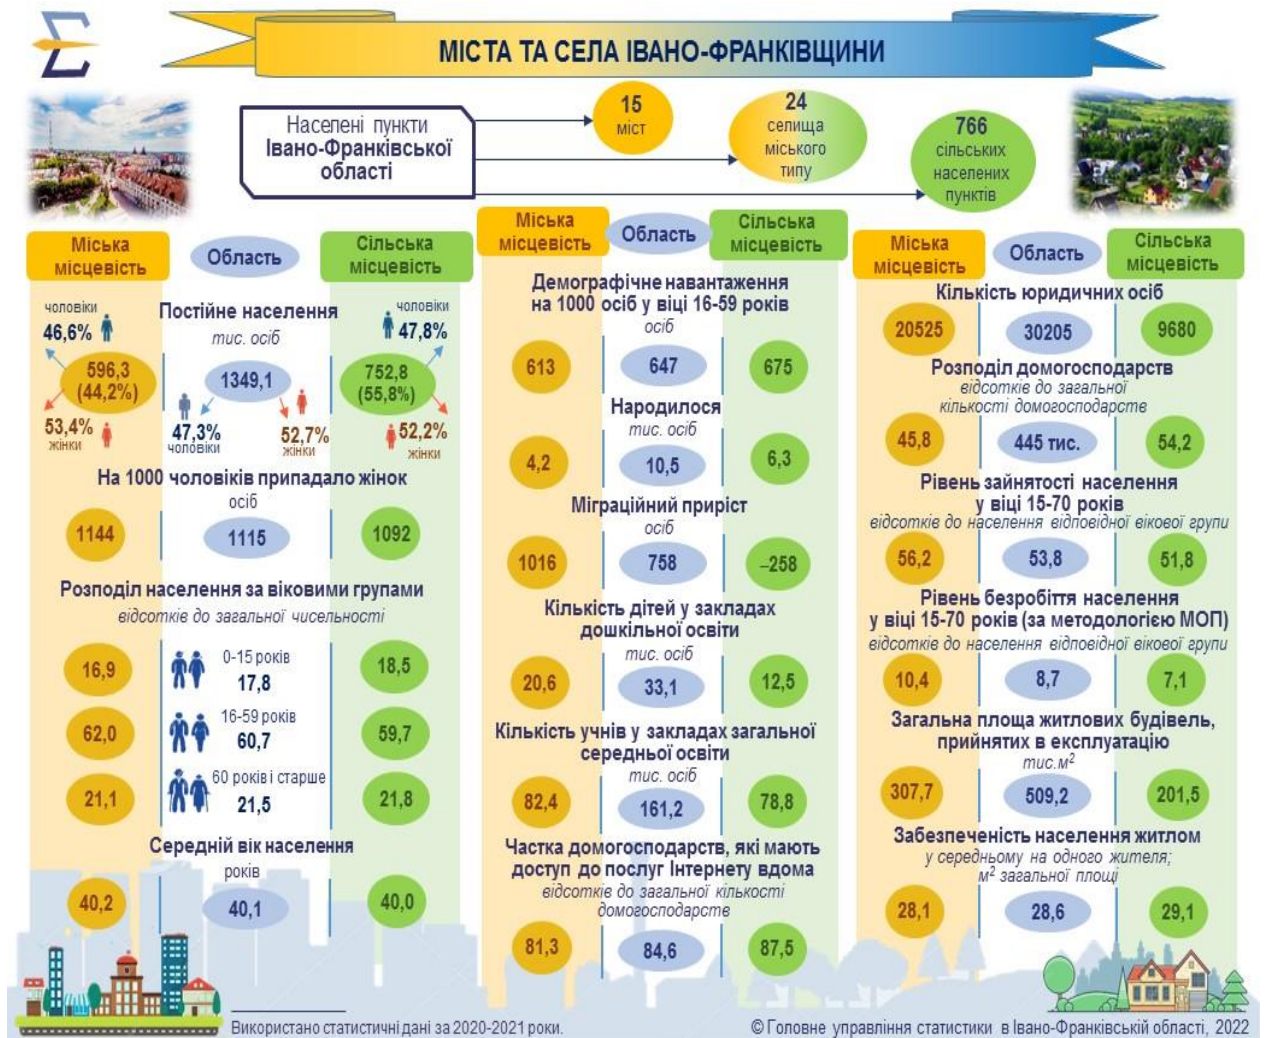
МІСТА ТА СЕЛА ІВАНО-ФРАНКІВЩИНИ

Населені пункти Івано-Франківської області

15 міст

24 селища міського типу

766 сільських населених пунктів

Міська місцевість | Область | Сільська місцевість

Постійне населення
тис. осіб

чоловіки 46,6%
596,3 (44,2%)
53,4% жінки

1349,1
47,3% чоловіки
52,7% жінки

чоловіки 47,8%
752,8 (55,8%)
52,2% жінки

На 1000 чоловіків припадало жінок
осіб

1144 | 1115 | 1092

Розподіл населення за віковими групами
відсотків до загальної чисельності

16,9 | 0-15 років 17,8 | 18,5
62,0 | 16-59 років 60,7 | 59,7
21,1 | 60 років і старше 21,5 | 21,8

Середній вік населення
років

40,2 | 40,1 | 40,0

Міська місцевість | Область | Сільська місцевість

Демографічне навантаження на 1000 осіб у віці 16-59 років
осіб

613 | 647 | 675

Народилося
тис. осіб

4,2 | 10,5 | 6,3

Міграційний приріст
осіб

1016 | 758 | –258

Кількість дітей у закладах дошкільної освіти
тис. осіб

20,6 | 33,1 | 12,5

Кількість учнів у закладах загальної середньої освіти
тис. осіб

82,4 | 161,2 | 78,8

Частка домогосподарств, які мають доступ до послуг Інтернету вдома
відсотків до загальної кількості домогосподарств

81,3 | 84,6 | 87,5

Міська місцевість | Область | Сільська місцевість

Кількість юридичних осіб

20525 | 30205 | 9680

Розподіл домогосподарств
відсотків до загальної кількості домогосподарств

45,8 | 445 тис. | 54,2

Рівень зайнятості населення у віці 15-70 років
відсотків до населення відповідної вікової групи

56,2 | 53,8 | 51,8

Рівень безробіття населення у віці 15-70 років (за методологією МОП)
відсотків до населення відповідної вікової групи

10,4 | 8,7 | 7,1

Загальна площа житлових будівель, прийнятих в експлуатацію
тис.м$^2$

307,7 | 509,2 | 201,5

Забезпеченість населення житлом
у середньому на одного жителя; м$^2$ загальної площі

28,1 | 28,6 | 29,1

Використано статистичні дані за 2020-2021 роки.

© Головне управління статистики в Івано-Франківській області, 2022